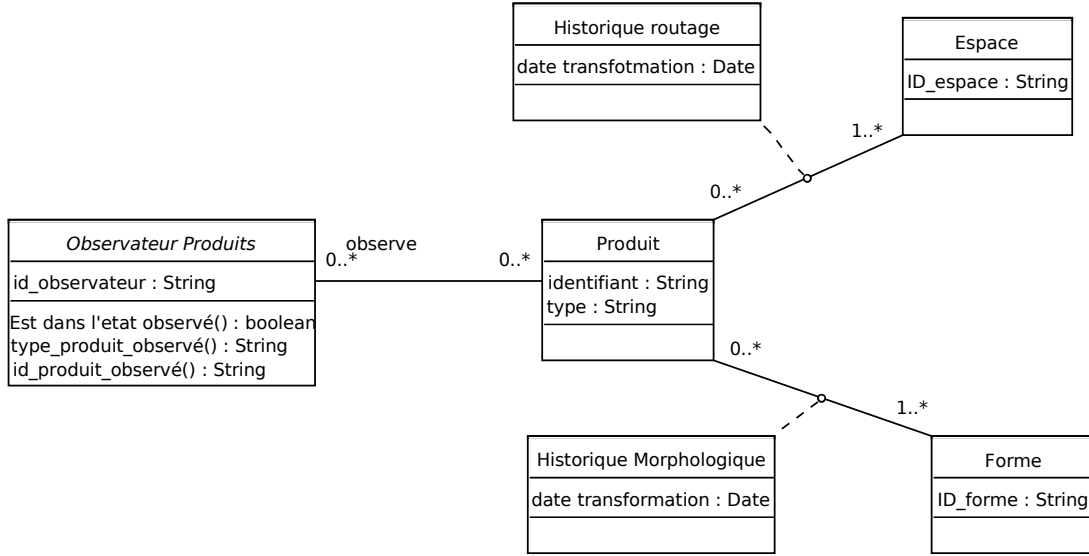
Historique routage

date transfotmation : Date

Espace

ID_espace : String

1..*

0..*

Observateur Produits

id_observateur : String

Est dans l'etat observé() : boolean
type_produit_observé() : String
id_produit_observé() : String

observe

0..*

0..*

Produit

identifiant : String
type : String

0..*

1..*

Historique Morphologique

date transformation : Date

Forme

ID_forme : String